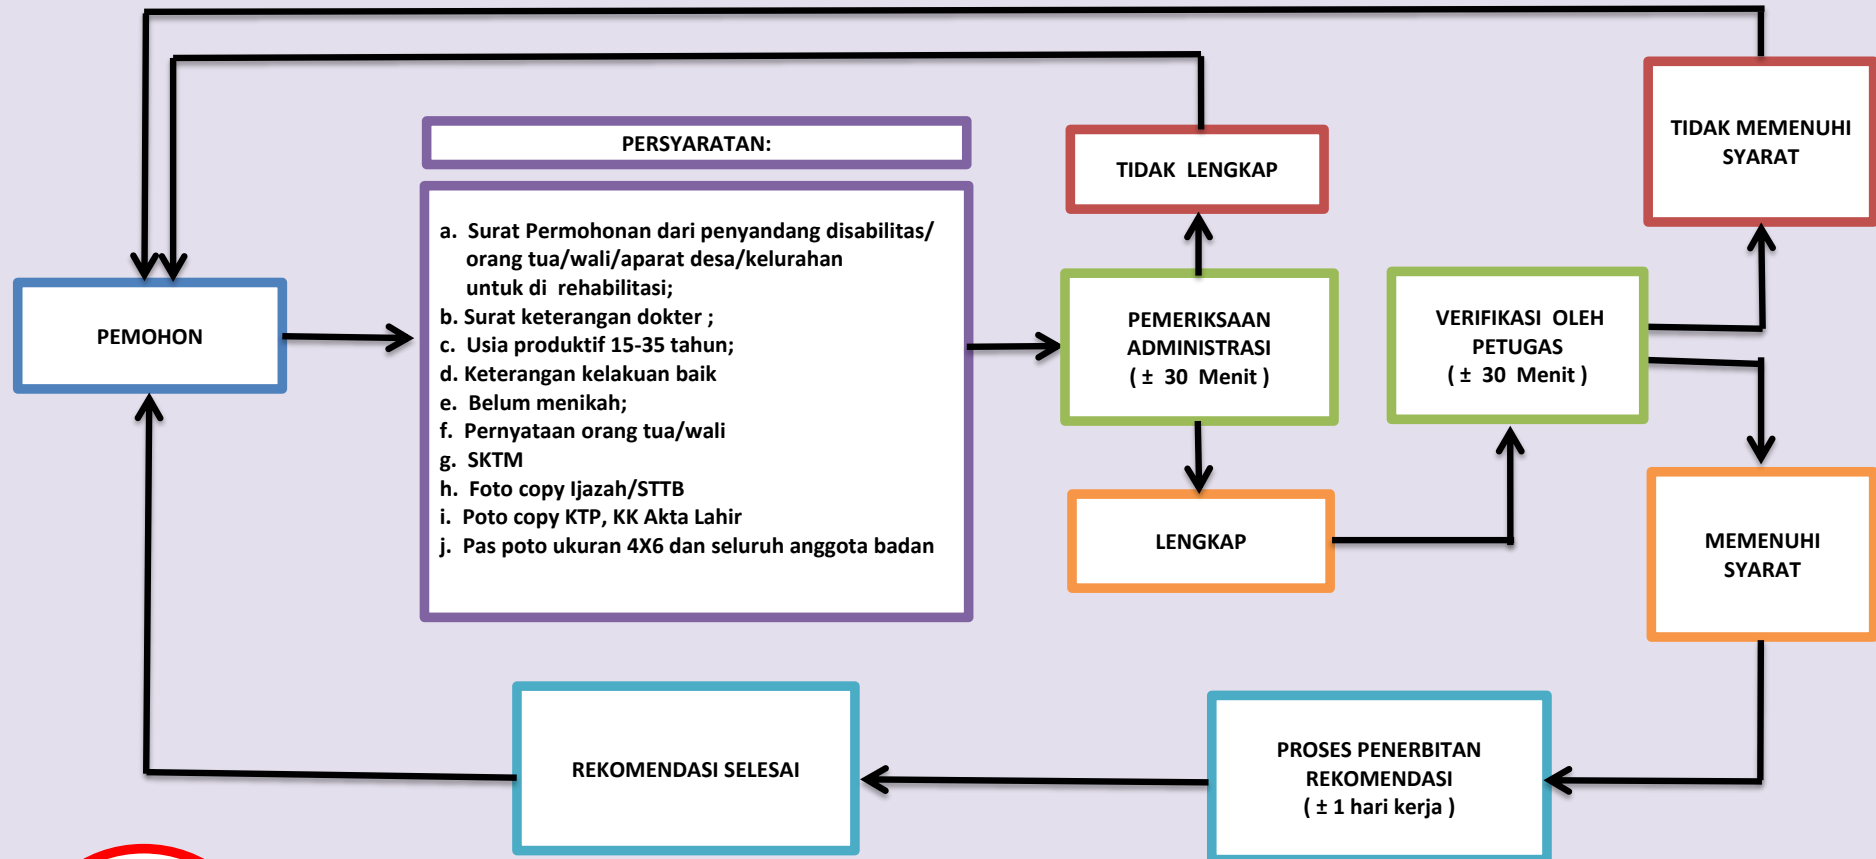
PEMOHON

PERSYARATAN:

a. Surat Permohonan dari penyandang disabilitas/ orang tua/wali/aparat desa/kelurahan untuk di rehabilitasi;
b. Surat keterangan dokter ;
c. Usia produktif 15-35 tahun;
d. Keterangan kelakuan baik
e. Belum menikah;
f. Pernyataan orang tua/wali
g. SKTM
h. Foto copy Ijazah/STTB
i. Poto copy KTP, KK Akta Lahir
j. Pas poto ukuran 4X6 dan seluruh anggota badan

TIDAK LENGKAP

PEMERIKSAAN ADMINISTRASI ( ± 30 Menit )

LENGKAP

VERIFIKASI OLEH PETUGAS ( ± 30 Menit )

TIDAK MEMENUHI SYARAT

MEMENUHI SYARAT

PROSES PENERBITAN REKOMENDASI ( ± 1 hari kerja )

REKOMENDASI SELESAI